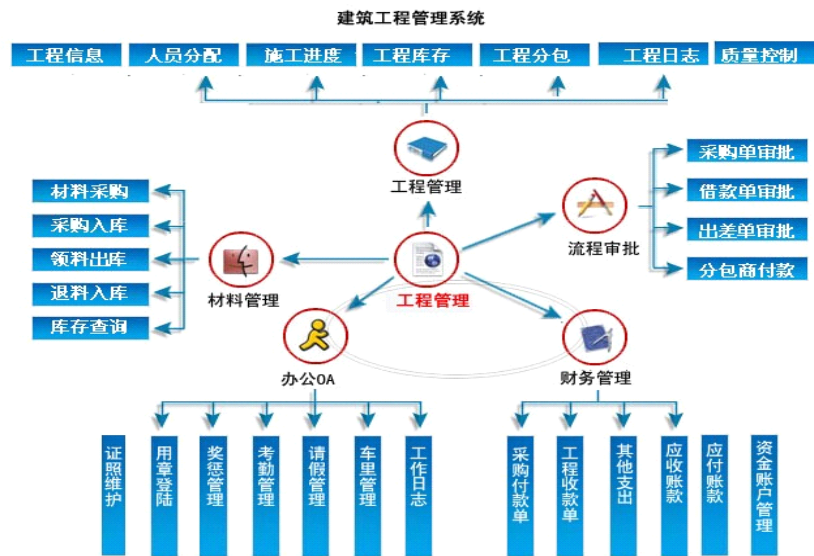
建筑工程管理系统

工程信息 人员分配 施工进度 工程库存 工程分包 工程日志 质量控制

工程管理

采购单审批
借款单审批
出差单审批
分包商付款

流程审批

材料采购
采购入库
领料出库
退料入库
库存查询

材料管理

工程管理

办公OA

财务管理

证照维护 用章登陆 奖惩管理 考勤管理 请假管理 车里管理 工作日志

采购付款单 工程收款单 其他支出 应收账款 应付账款 资金账户管理